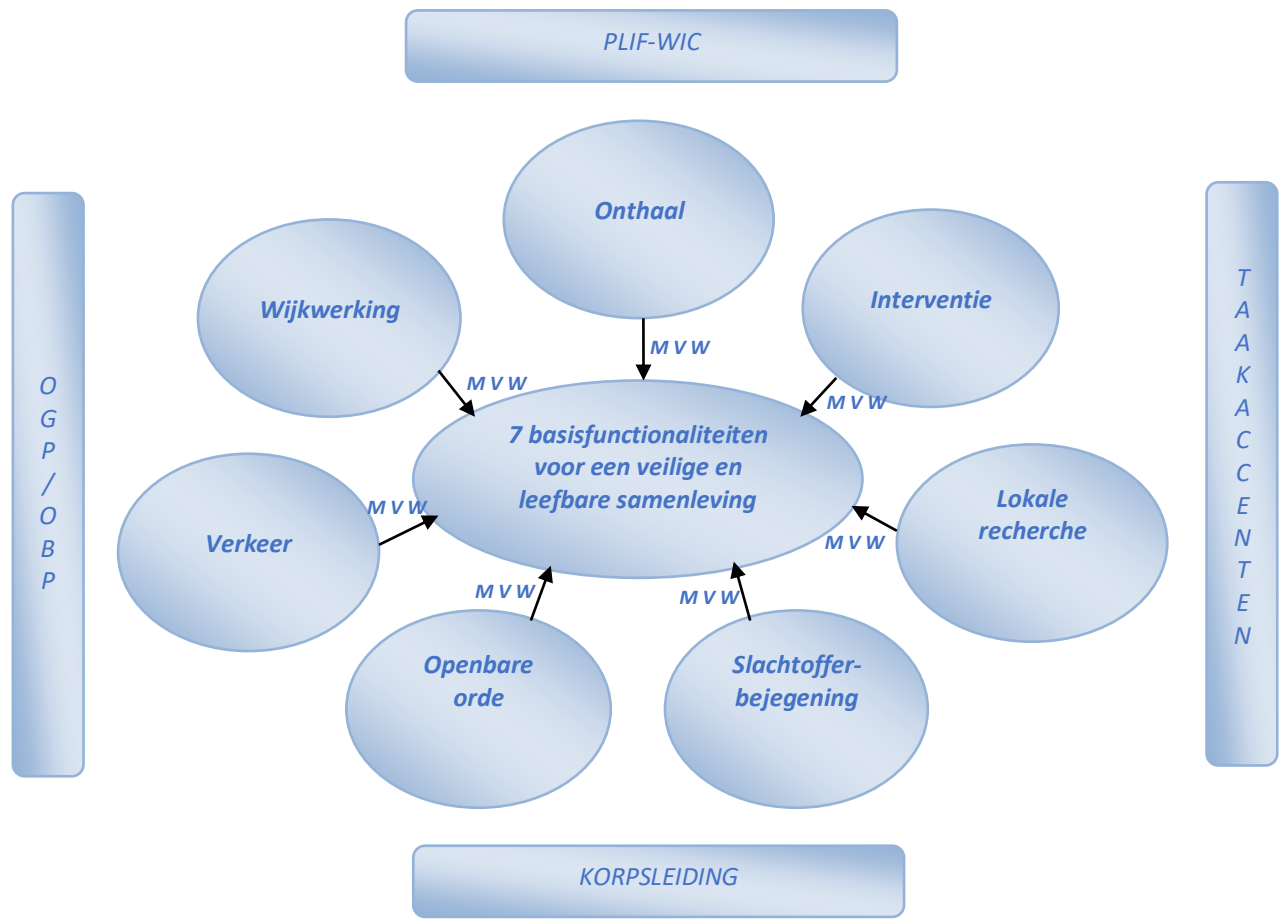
PLIF-WIC

O
G
P
/
O
B
P

Onthaal

Wijkwerking

Interventie

M V W

M V W

M V W

7 basisfunctionaliteiten voor een veilige en leefbare samenleving

M V W

Verkeer

Lokale recherche

M V W

M V W

M V W

Openbare orde

Slachtoffer-bejegening

T
A
A
K
A
C
C
E
N
T
E
N

KORPSLEIDING